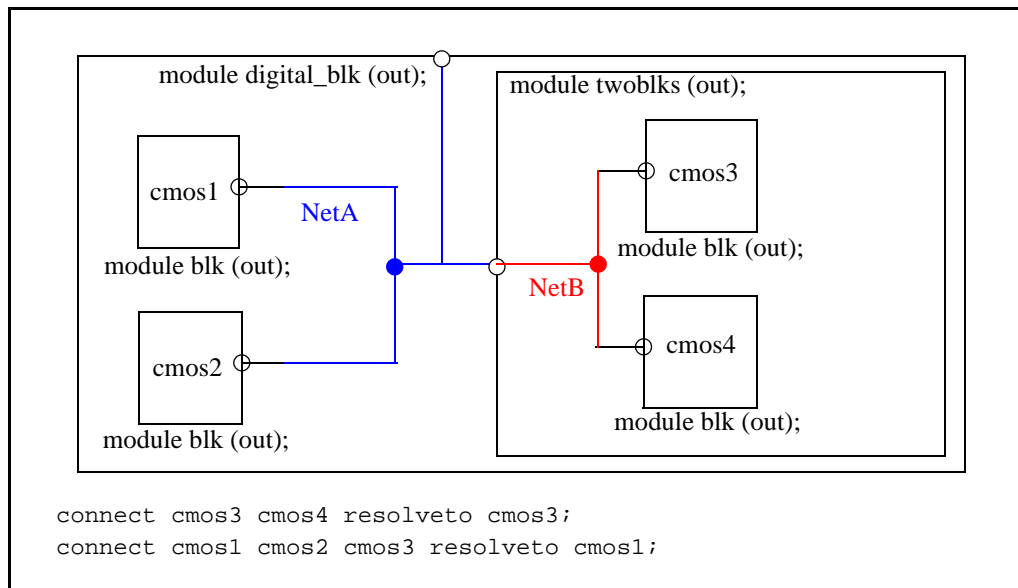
module digital_blk (out);

module twoblks (out);

cmos1

NetA

module blk (out);

cmos3

module blk (out);

NetB

cmos2

module blk (out);

cmos4

module blk (out);

connect cmos3 cmos4 resolveto cmos3;
connect cmos1 cmos2 cmos3 resolveto cmos1;